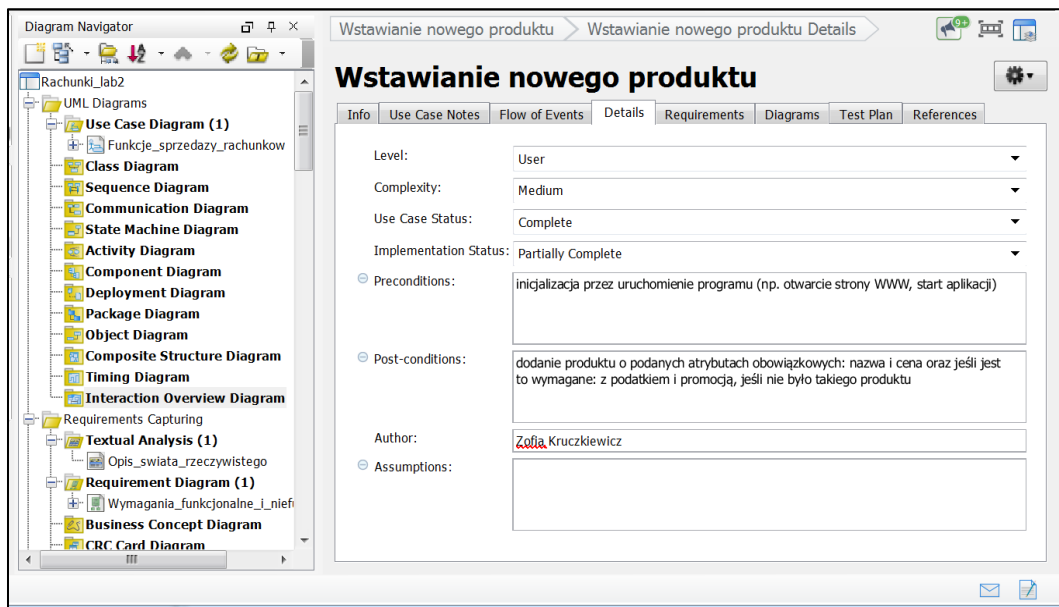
Diagram Navigator

Rachunki_lab2
UML Diagrams
Use Case Diagram (1)
Funkcje_sprzedazy_rachunkow
Class Diagram
Sequence Diagram
Communication Diagram
State Machine Diagram
Activity Diagram
Component Diagram
Deployment Diagram
Package Diagram
Object Diagram
Composite Structure Diagram
Timing Diagram
Interaction Overview Diagram
Requirements Capturing
Textual Analysis (1)
Opis_swiata_rzeczywistego
Requirement Diagram (1)
Wymagania_funkcjonalne_i_niefu
Business Concept Diagram
CRC Card Diagram

Wstawianie nowego produktu > Wstawianie nowego produktu Details

9+

Wstawianie nowego produktu

Info | Use Case Notes | Flow of Events | Details | Requirements | Diagrams | Test Plan | References

Level: User
Complexity: Medium
Use Case Status: Complete
Implementation Status: Partially Complete
Preconditions: inicjalizacja przez uruchomienie programu (np. otwarcie strony WWW, start aplikacji)
Post-conditions: dodanie produktu o podanych atrybutach obowiązkowych: nazwa i cena oraz jeśli jest to wymagane: z podatkiem i promocją, jeśli nie było takiego produktu
Author: Zofia Kruczkiewicz
Assumptions: